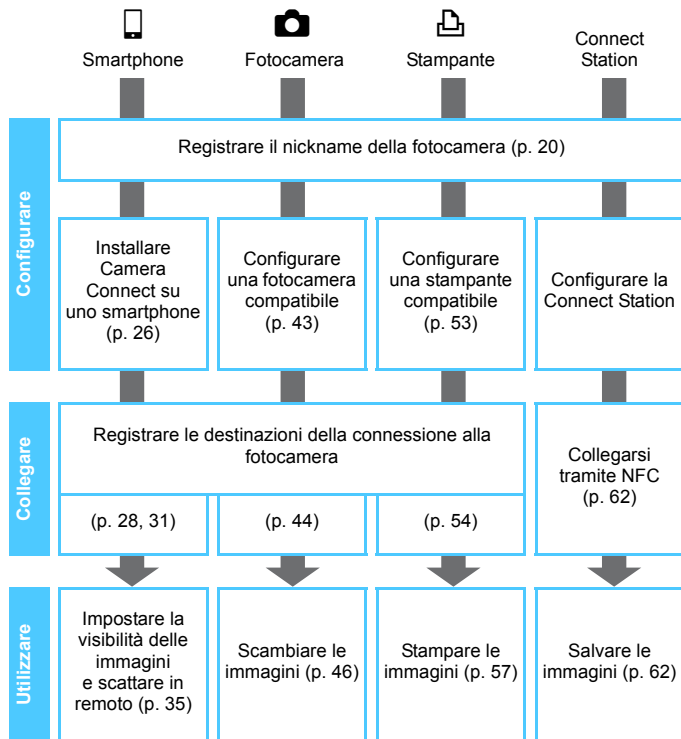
Smartphone

Fotocamera

Stampante

Connect Station

Configurare

Registrare il nickname della fotocamera (p. 20)

Installare Camera Connect su uno smartphone (p. 26)

Configurare una fotocamera compatibile (p. 43)

Configurare una stampante compatibile (p. 53)

Configurare la Connect Station

Collegare

Registrare le destinazioni della connessione alla fotocamera

(p. 28, 31)

(p. 44)

(p. 54)

Collegarsi tramite NFC (p. 62)

Utilizzare

Impostare la visibilità delle immagini e scattare in remoto (p. 35)

Scambiare le immagini (p. 46)

Stampare le immagini (p. 57)

Salvare le immagini (p. 62)